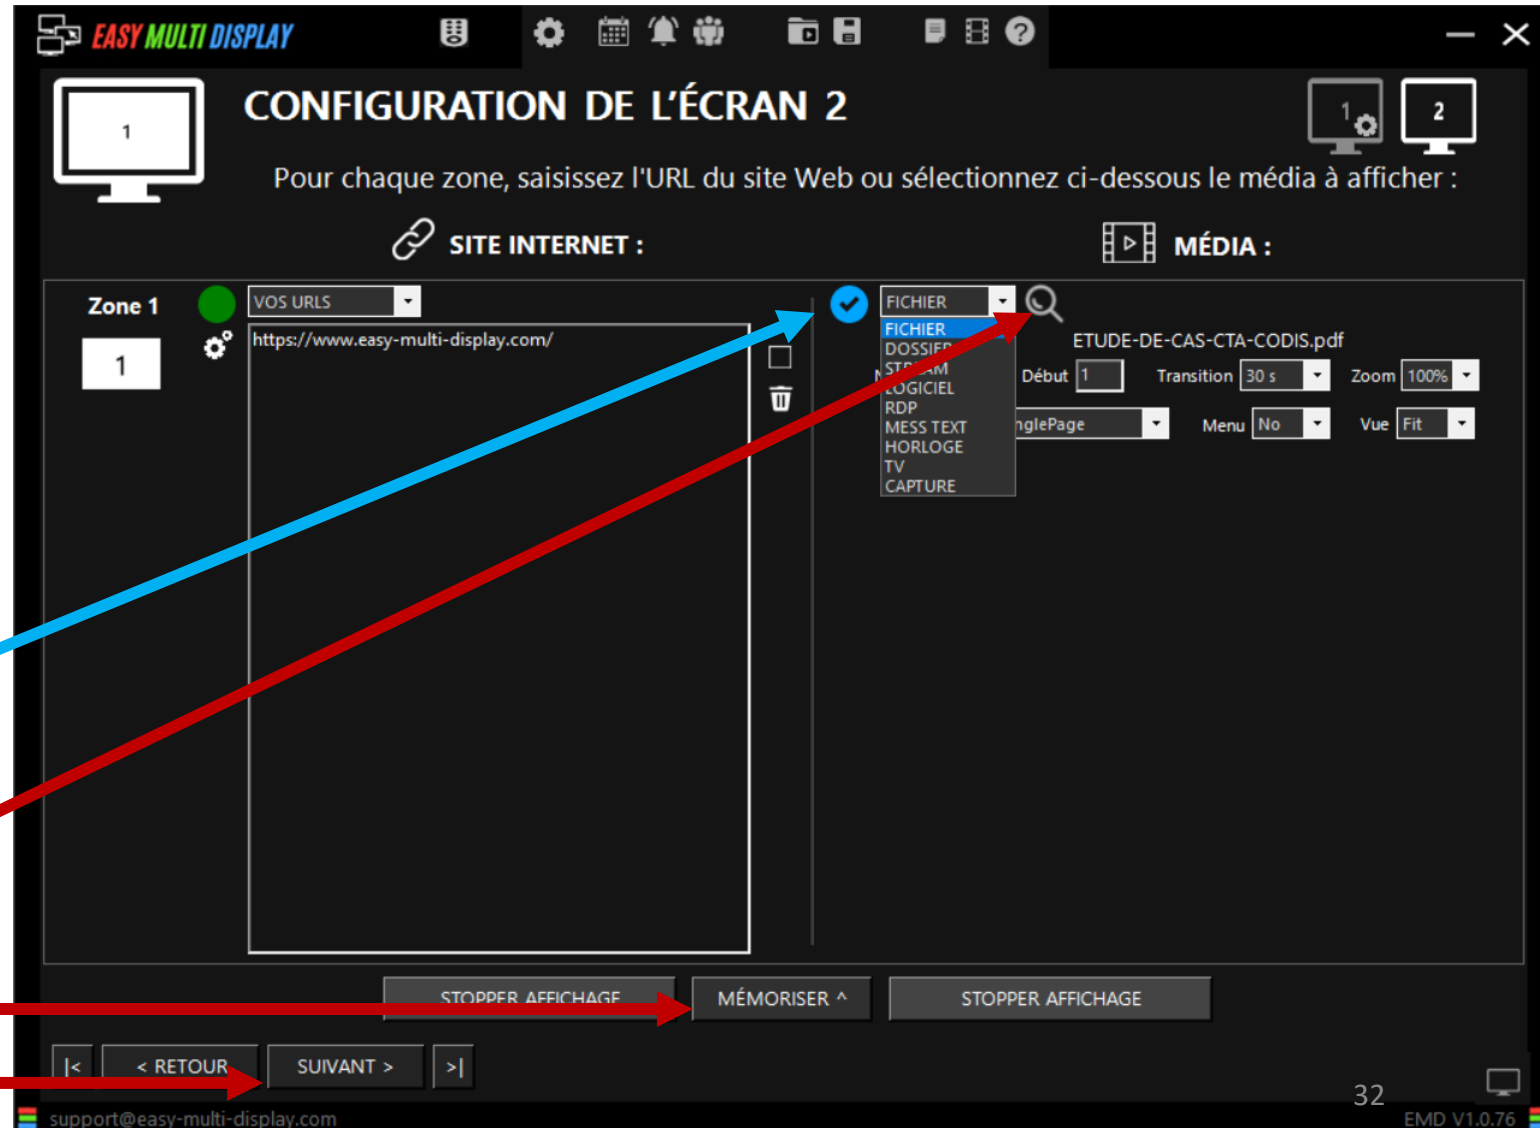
EASY MULTI DISPLAY

1

CONFIGURATION DE L'ÉCRAN 2

1

2

Pour chaque zone, saisissez l'URL du site Web ou sélectionnez ci-dessous le média à afficher :

SITE INTERNET :

MÉDIA :

Zone 1

1

VOS URLS

https://www.easy-multi-display.com/

FICHIER

FICHIER
DOSSIER
STREAM
LOGICIEL
RDP
MESS TEXT
HORLOGE
TV
CAPTURE

ETUDE-DE-CAS-CTA-CODIS.pdf

Début 1

Transition 30 s

Zoom 100%

nglePage

Menu No

Vue Fit

STOPPER AFFICHAGE

MÉMORISER ^

STOPPER AFFICHAGE

|<

< RETOUR

SUIVANT >

>|

32

support@easy-multi-display.com

EMD V1.0.76